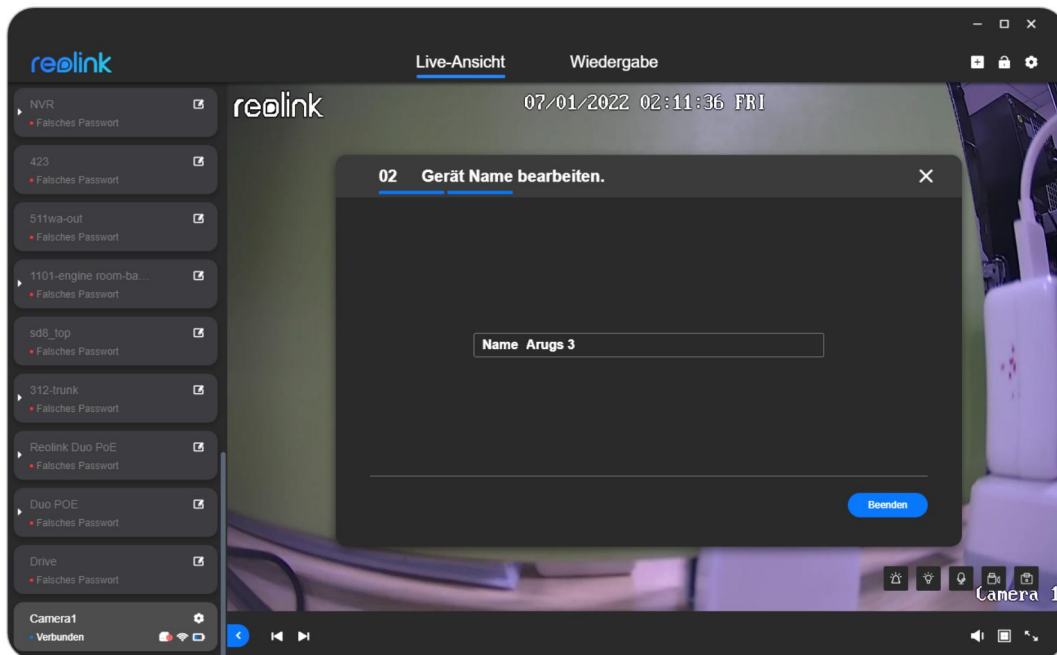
reolink

Live-Ansicht

Wiedergabe

NVR
Falsches Passwort

423
Falsches Passwort

511wa-out
Falsches Passwort

1101-engine room-ba...
Falsches Passwort

sd8_top
Falsches Passwort

312-trunk
Falsches Passwort

Reolink Duo PoE
Falsches Passwort

Duo POE
Falsches Passwort

Drive
Falsches Passwort

Camera1
Verbunden

reolink

07/01/2022 02:11:36 FRI

02 Gerät Name bearbeiten.

Name Arugs 3

Beenden

Camera 1